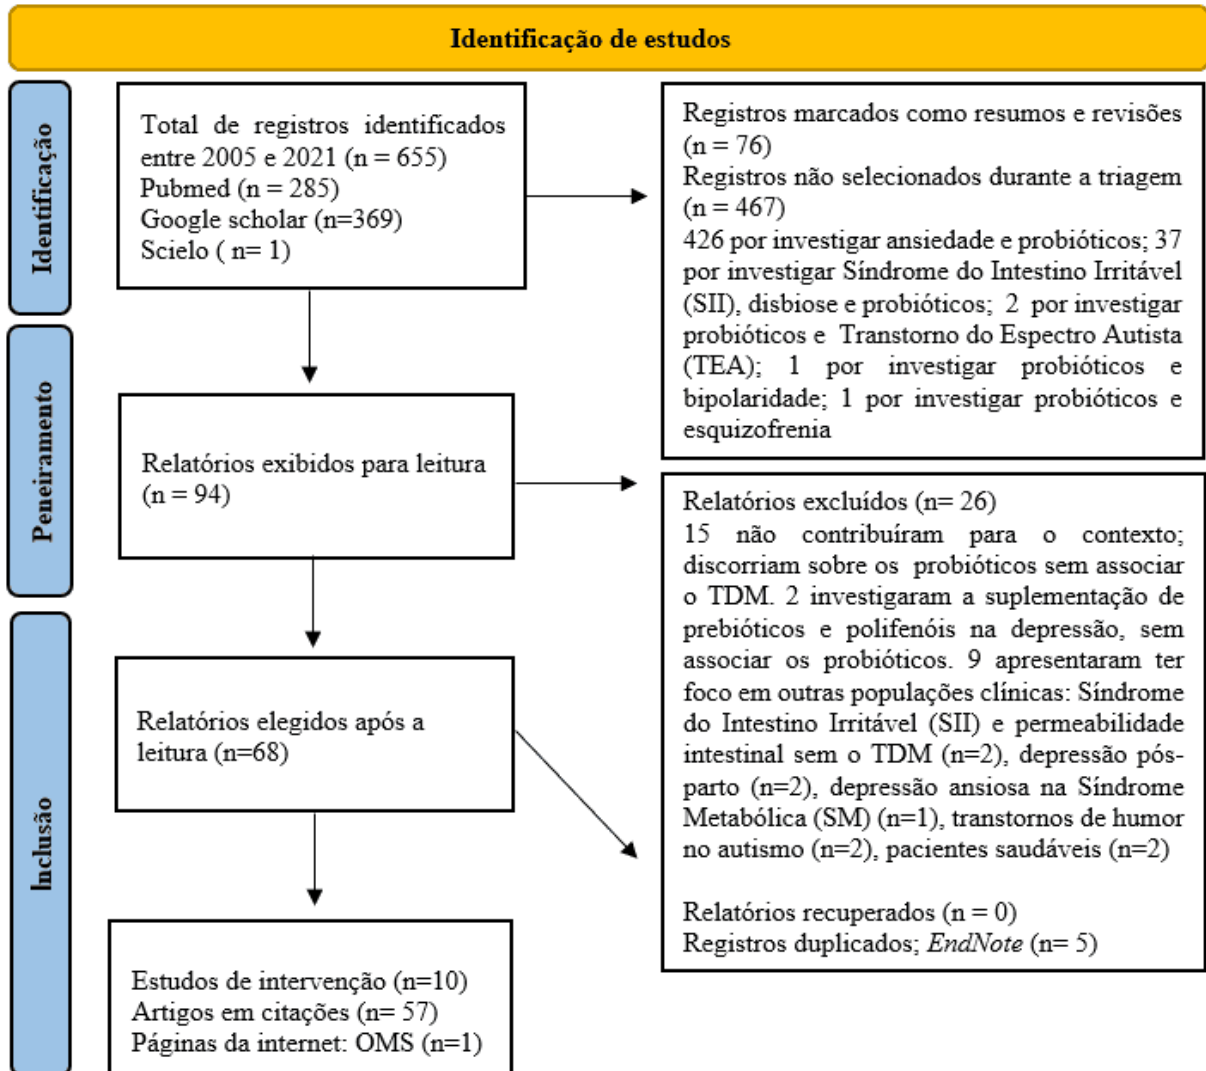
Identificação de estudos

Identificação

Total de registros identificados entre 2005 e 2021 (n = 655)
Pubmed (n = 285)
Google scholar (n=369)
Scielo ( n= 1)

Registros marcados como resumos e revisões (n = 76)
Registros não selecionados durante a triagem (n = 467)
426 por investigar ansiedade e probióticos; 37 por investigar Síndrome do Intestino Irritável (SII), disbiose e probióticos; 2 por investigar probióticos e Transtorno do Espectro Autista (TEA); 1 por investigar probióticos e bipolaridade; 1 por investigar probióticos e esquizofrenia

Peneiramento

Relatórios exibidos para leitura (n = 94)

Relatórios excluídos (n= 26)
15 não contribuíram para o contexto; discorriam sobre os probióticos sem associar o TDM. 2 investigaram a suplementação de prebióticos e polifenóis na depressão, sem associar os probióticos. 9 apresentaram ter foco em outras populações clínicas: Síndrome do Intestino Irritável (SII) e permeabilidade intestinal sem o TDM (n=2), depressão pós-parto (n=2), depressão ansiosa na Síndrome Metabólica (SM) (n=1), transtornos de humor no autismo (n=2), pacientes saudáveis (n=2)

Relatórios recuperados (n = 0)
Registros duplicados; EndNote (n= 5)

Inclusão

Relatórios elegidos após a leitura (n=68)

Estudos de intervenção (n=10)
Artigos em citações (n= 57)
Páginas da internet: OMS (n=1)